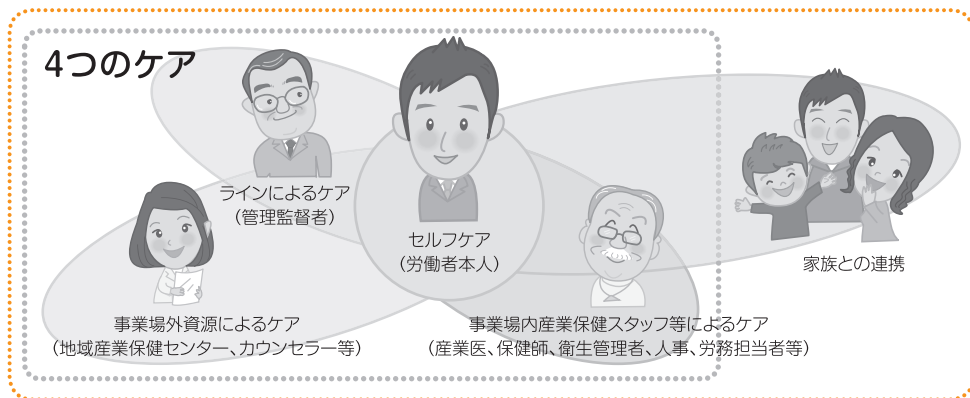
4つのケア

ラインによるケア
（管理監督者）

セルフケア
（労働者本人）

家族との連携

事業場外資源によるケア
（地域産業保健センター、カウンセラー等）

事業場内産業保健スタッフ等によるケア
（産業医、保健師、衛生管理者、人事、労務担当者等）